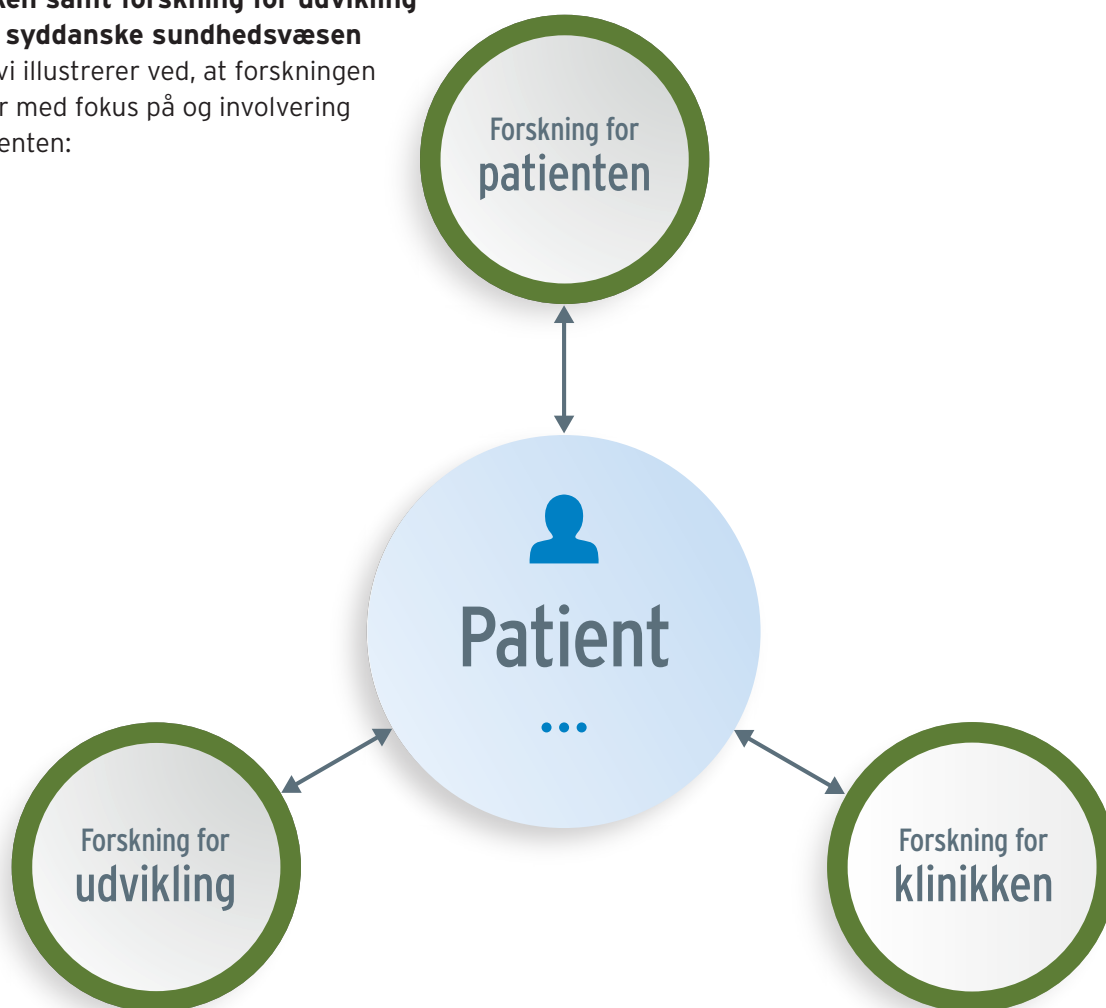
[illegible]ken samt forskning for udvikling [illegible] syddanske sundhedsvæsen
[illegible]vi illustrerer ved, at forskningen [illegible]r med fokus på og involvering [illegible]enten:

Forskning for patienten

Patient

Forskning for udvikling

Forskning for klinikken